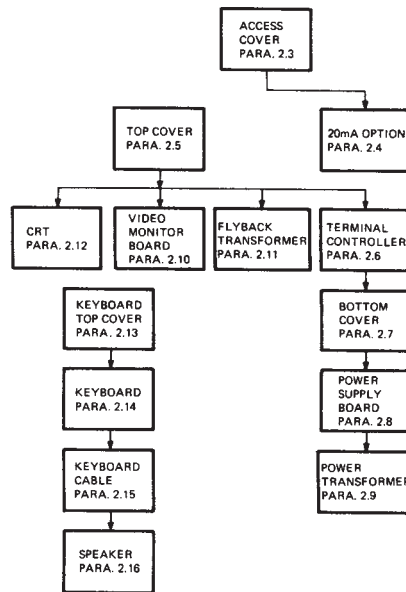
ACCESS COVER PARA. 2.3

TOP COVER PARA. 2.5

20mA OPTION PARA. 2.4

CRT PARA. 2.12

VIDEO MONITOR BOARD PARA. 2.10

FLYBACK TRANSFORMER PARA. 2.11

TERMINAL CONTROLLER PARA. 2.6

KEYBOARD TOP COVER PARA. 2.13

BOTTOM COVER PARA. 2.7

KEYBOARD PARA. 2.14

POWER SUPPLY BOARD PARA. 2.8

KEYBOARD CABLE PARA. 2.15

POWER TRANSFORMER PARA. 2.9

SPEAKER PARA. 2.16